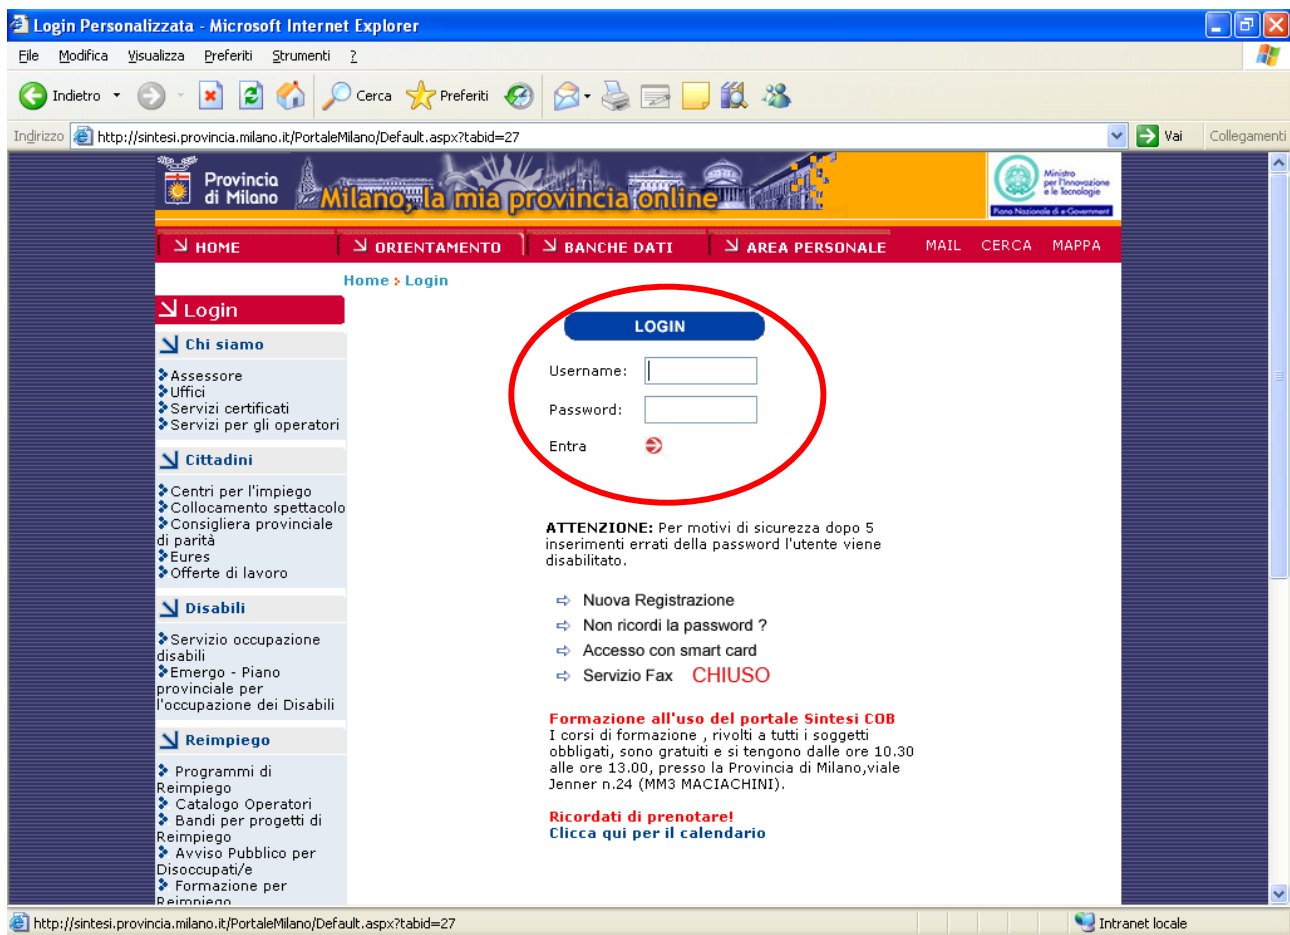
Login Personalizzata - Microsoft Internet Explorer

File Modifica Visualizza Preferiti Strumenti ?

Indietro Cerca Preferiti

Indirizzo http://sintesi.provincia.milano.it/PortaleMilano/Default.aspx?tabid=27 Vai Collegamenti

Provincia di Milano Milano, la mia provincia online

Ministro per l'Innovazione e le Tecnologie
Piano Nazionale di e-Government

HOME ORIENTAMENTO BANCHE DATI AREA PERSONALE MAIL CERCA MAPPA

Home > Login

Login

Chi siamo

Assessore
Uffici
Servizi certificati
Servizi per gli operatori

Cittadini

Centri per l'impiego
Collocamento spettacolo
Consigliera provinciale di parità
Eures
Offerte di lavoro

Disabili

Servizio occupazione disabili
Emergo - Piano provinciale per l'occupazione dei Disabili

Reimpiego

Programmi di Reimpiego
Catalogo Operatori
Bandi per progetti di Reimpiego
Avviso Pubblico per Disoccupati/e
Formazione per Reimpiego

LOGIN

Username:

Password:

Entra

ATTENZIONE: Per motivi di sicurezza dopo 5 inserimenti errati della password l'utente viene disabilitato.

Nuova Registrazione
Non ricordi la password ?
Accesso con smart card
Servizio Fax CHIUSO

Formazione all'uso del portale Sintesi COB
I corsi di formazione , rivolti a tutti i soggetti obbligati, sono gratuiti e si tengono dalle ore 10.30 alle ore 13.00, presso la Provincia di Milano,viale Jenner n.24 (MM3 MACIACHINI).

Ricordati di prenotare!
Clicca qui per il calendario

http://sintesi.provincia.milano.it/PortaleMilano/Default.aspx?tabid=27 Intranet locale